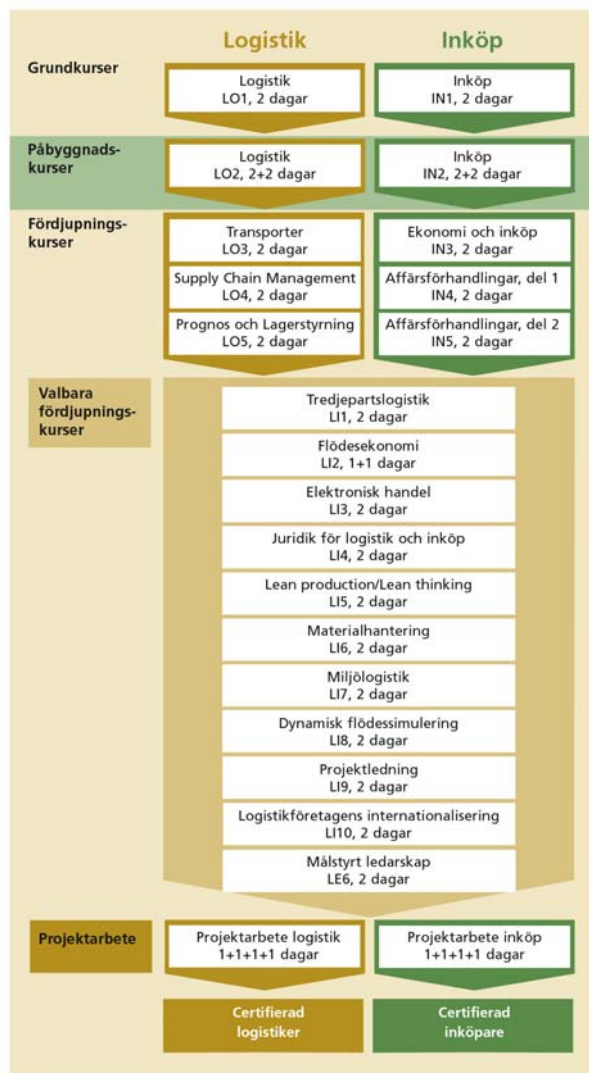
Logistik

Inköp

Grundkurser

Logistik
LO1, 2 dagar

Inköp
IN1, 2 dagar

Påbyggnadskurser

Logistik
LO2, 2+2 dagar

Inköp
IN2, 2+2 dagar

Fördjupningskurser

Transporter
LO3, 2 dagar

Supply Chain Management
LO4, 2 dagar

Prognos och Lagerstyrning
LO5, 2 dagar

Ekonomi och inköp
IN3, 2 dagar

Affärsförhandlingar, del 1
IN4, 2 dagar

Affärsförhandlingar, del 2
IN5, 2 dagar

Valbara fördjupningskurser

Tredjepartslogistik
LI1, 2 dagar

Flödesekonomi
LI2, 1+1 dagar

Elektronisk handel
LI3, 2 dagar

Juridik för logistik och inköp
LI4, 2 dagar

Lean production/Lean thinking
LI5, 2 dagar

Materialhantering
LI6, 2 dagar

Miljölogistik
LI7, 2 dagar

Dynamisk flödessimulering
LI8, 2 dagar

Projektledning
LI9, 2 dagar

Logistikföretagens internationalisering
LI10, 2 dagar

Målstyrt ledarskap
LE6, 2 dagar

Projektarbete

Projektarbete logistik
1+1+1+1 dagar

Projektarbete inköp
1+1+1+1 dagar

Certifierad logistiker

Certifierad inköpare